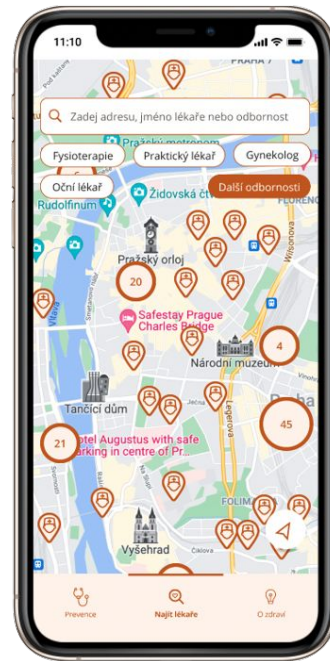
11:10

PRAHA 7

Zadej adresu, jméno lékaře nebo odbornost

Pražský metronom

Fysioterapie
Praktický lékař
Gynekolog
Oční lékař
Další odbornosti

Židovská čtvrť
Rudolfinum
FLORENC
Wilsonova

Pražský orloj
20
Safestay Prague Charles Bridge
4
Národní muzeum
Tančící dům
Legerova
45
21
otel Augustus with safe arking in centre of Pr...
FOLIM
Vyšehrad
Čiklova

Prevence
Najít lékaře
O zdraví